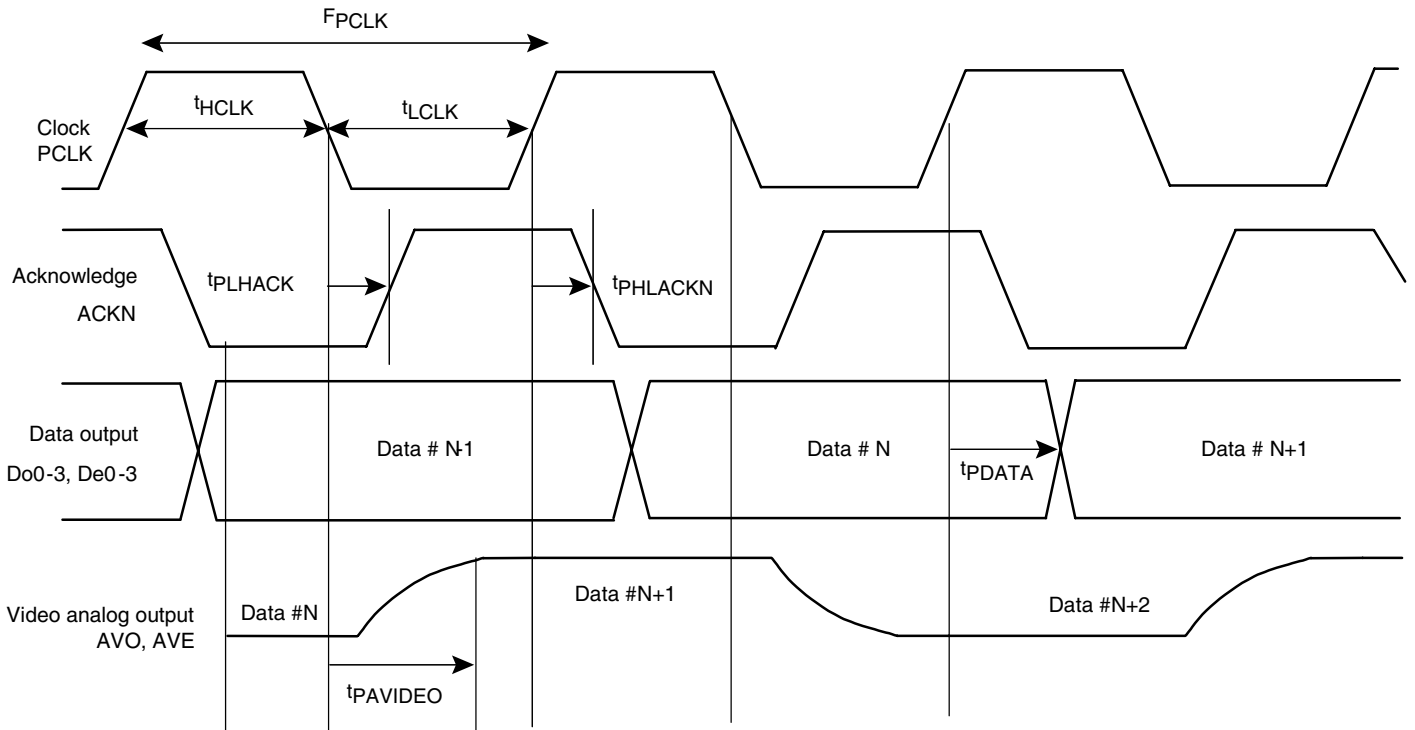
$F_{PCLK}$

$t_{HCLK}$

$t_{LCLK}$

Clock PCLK

Acknowledge ACKN

$t_{PLHACK}$

$t_{PHLACKN}$

Data output Do0-3, De0-3

Data # N-1

Data # N

$t_{PDATA}$

Data # N+1

Video analog output AVO, AVE

Data #N

Data #N+1

Data #N+2

$t_{PAVIDEO}$